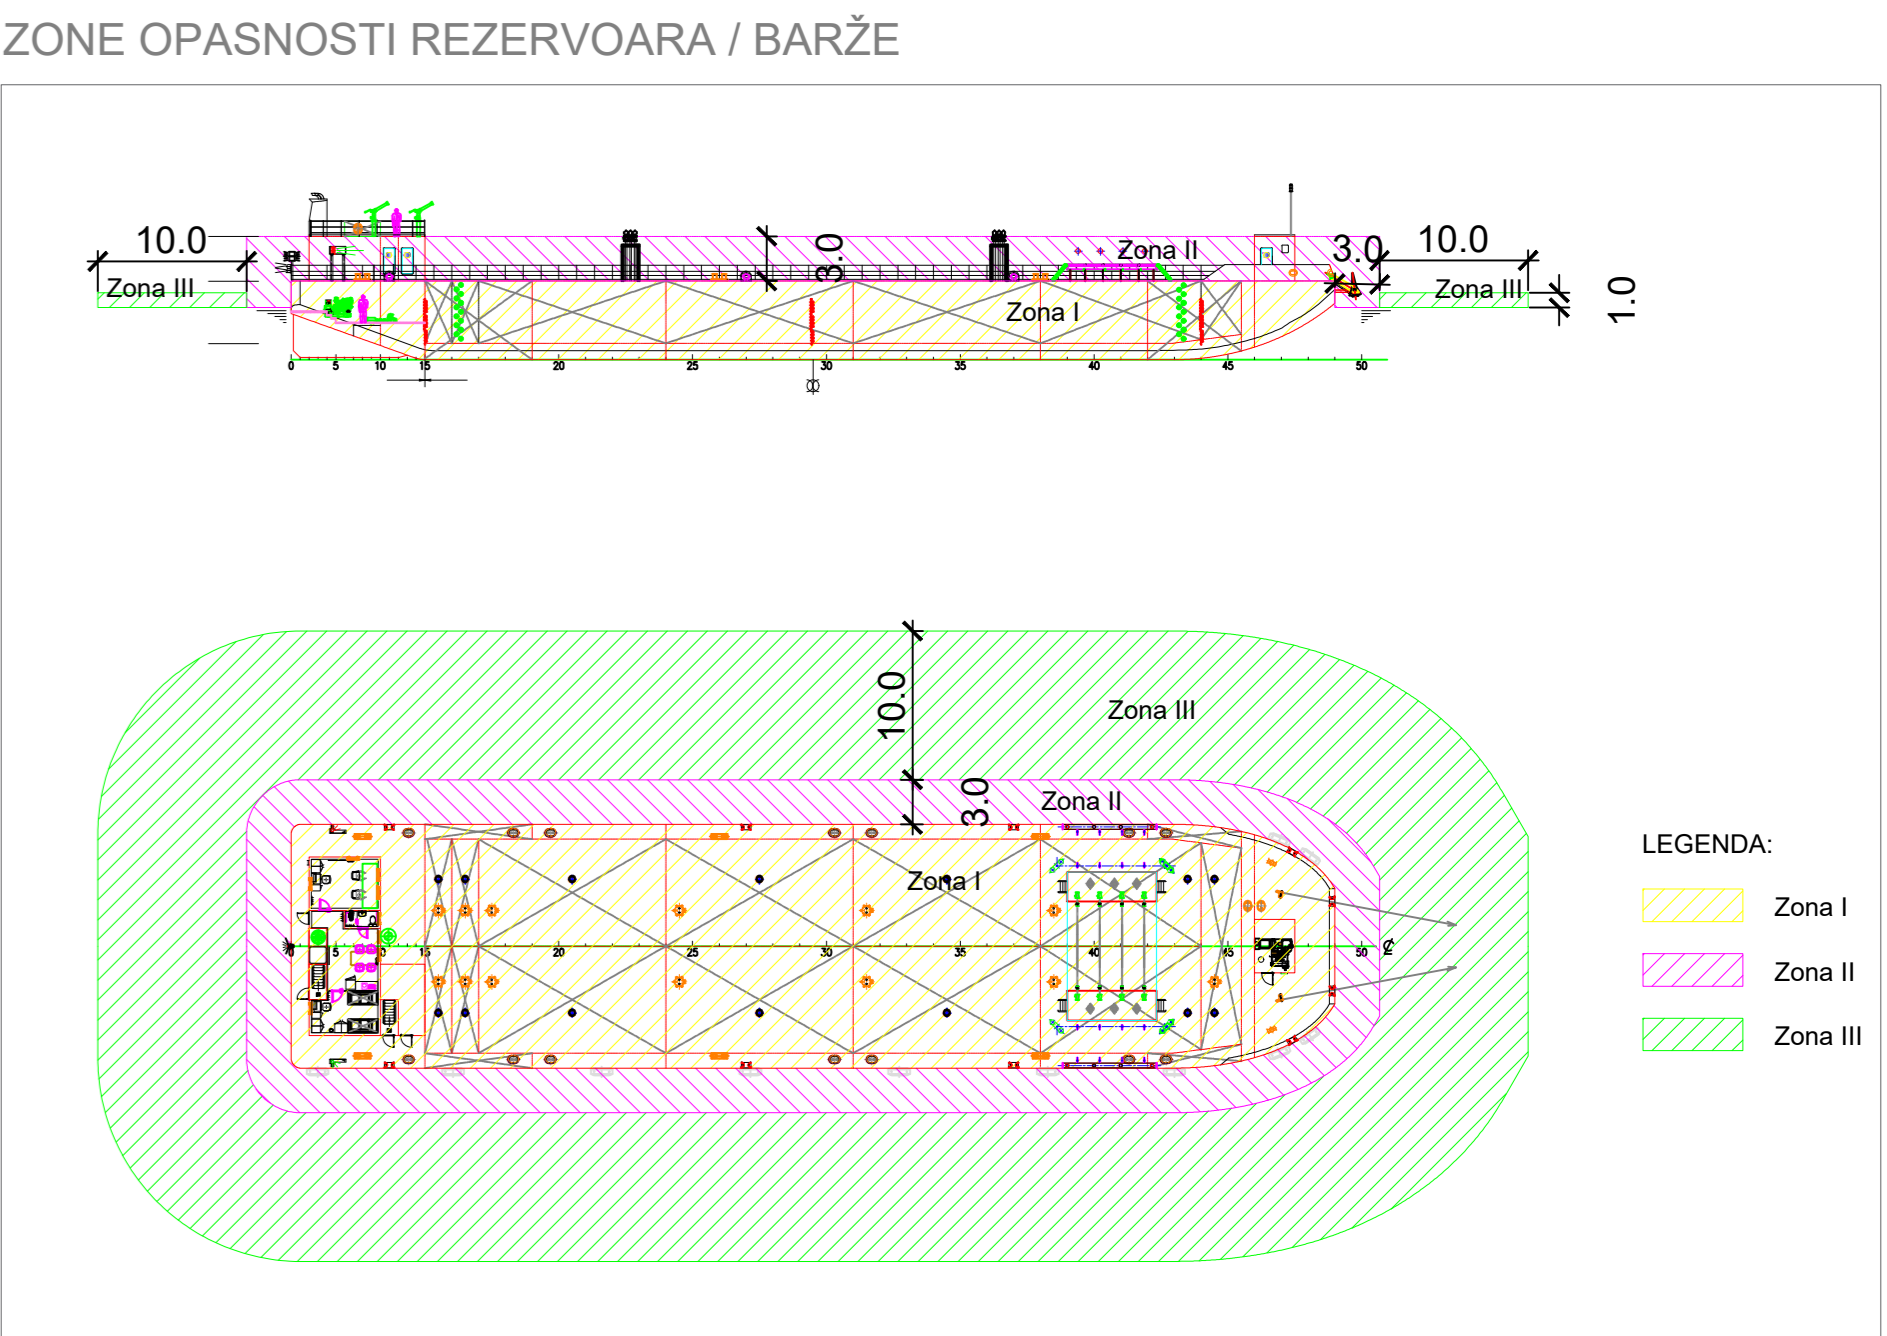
ZONE OPASNOSTI REZERVOARA / BARŽE

10.0
Zona III
3.0
Zona II
Zona I
3.0
10.0
Zona III
1.0
0 5 10 15 20 25 30 35 40 45 50

10.0
Zona III
3.0
Zona II
Zona I
5 15 20 25 30 35 40 45 50

LEGENDA:
Zona I
Zona II
Zona III